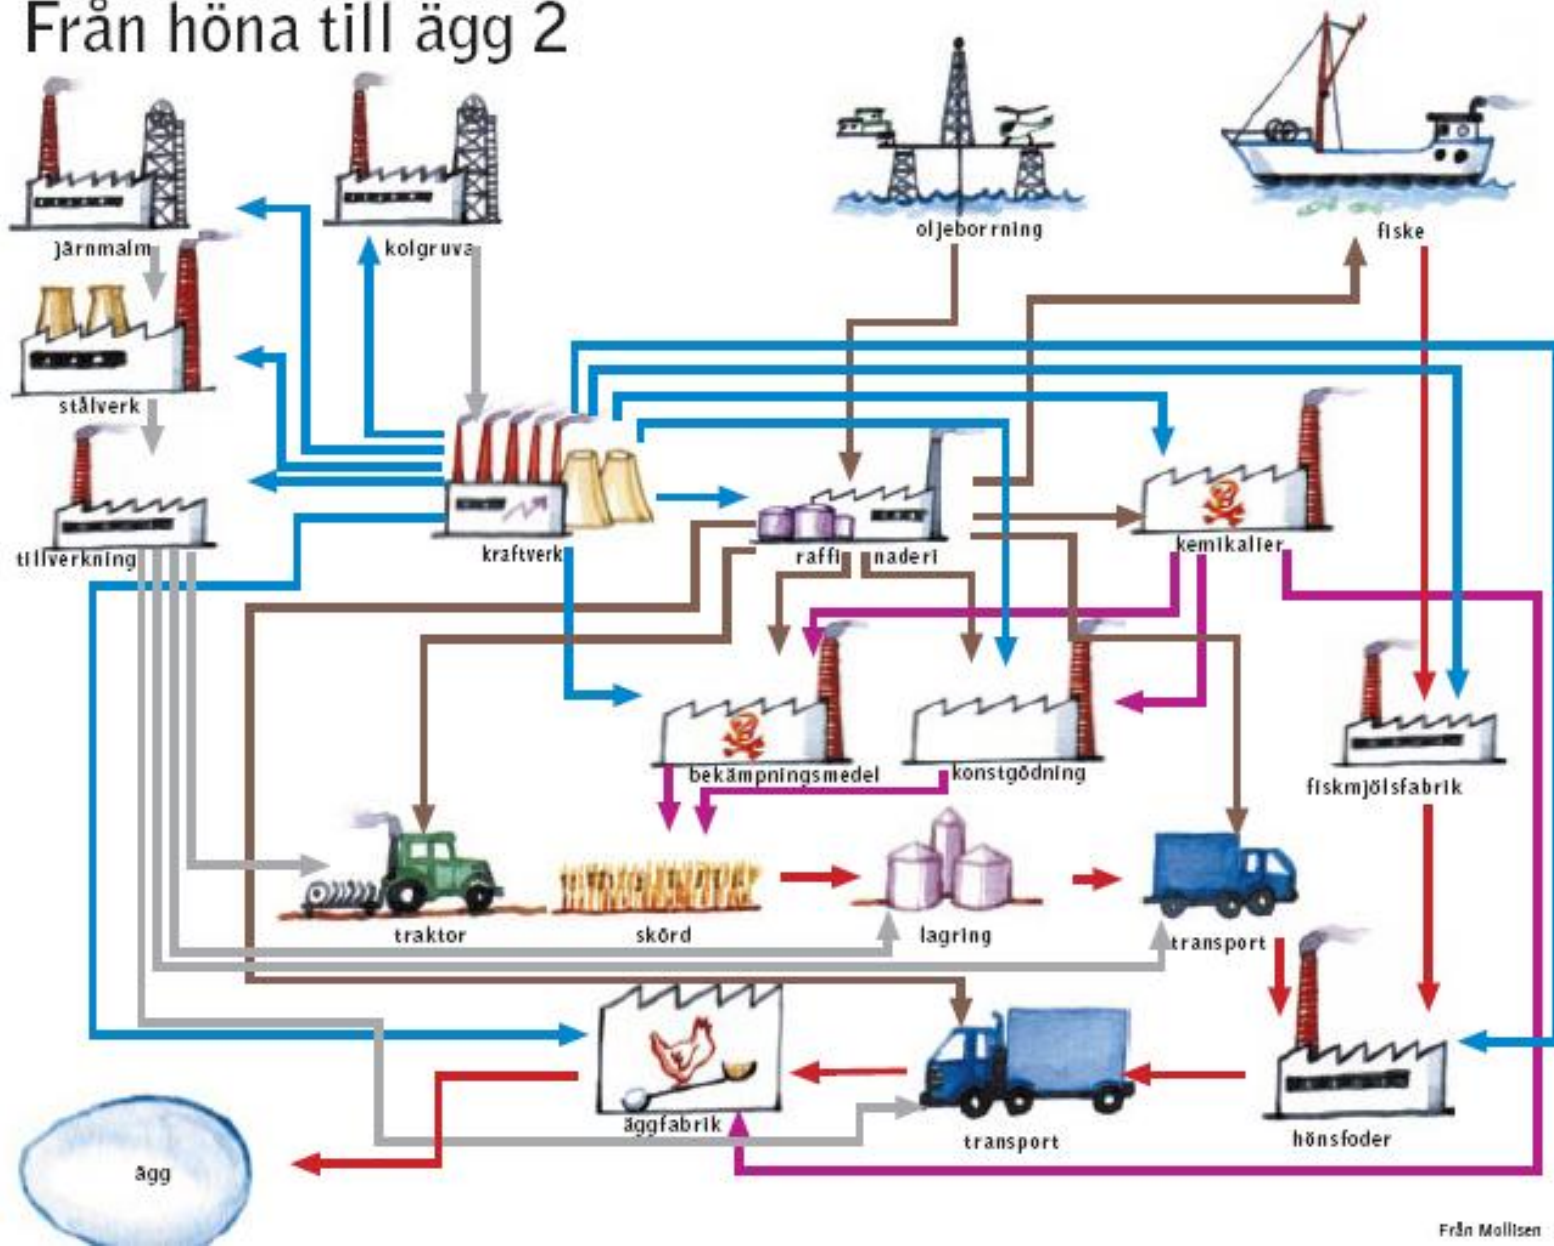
Från höna till ägg 2

järnmalm

kolgruva

oljeborrning

fiske

stålverk

tillverkning

kraftverk

raffinaderi

kemikalier

bekämpningsmedel

konstgödning

fiskmjölsfabrik

traktor

skörd

lagring

transport

äggfabrik

transport

hönsfoder

ägg

Från Mollisen